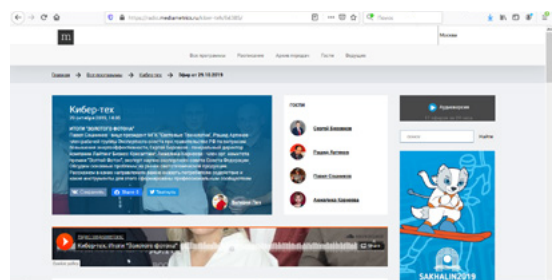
https://radio.mediametrics.ru/kiber-tek/56385/

Москва

Все программы Расписание Архив передач Гости Ведущие

Главная → Все программы → Кибер-тек → Эфир от 29.10.2019

Кибер-тек

29 октября 2019, 14:05

ИТОГИ "ЗОЛОТОГО ФОТОНА"

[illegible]

Сохранить Share 0 Твитнуть

Гости

Сергей Беликов

Рашид Ахтямов

Павел Сошников

Ангелина Королева

Аудиоверсия

Найти

Кибер-тек. Итоги "Золотого фотона"

SAKHALIN2019